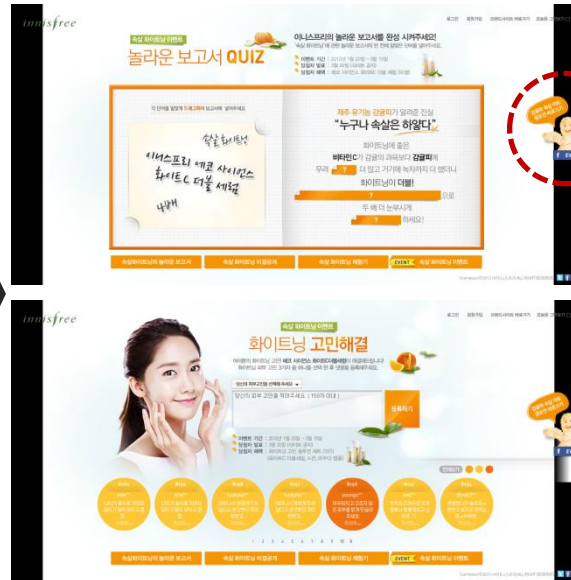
innisfree

속살 화이트닝 이벤트
놀라운 보고서 QUIZ

이니스프리의 놀라운 보고서를 완성 시켜주세요!

제주 유기농 감귤이 알려준 진실
"누구나 속살은 하얗다"

화이트닝에 좋은
비타민C가 감귤의 과육보다 감귤피에
무려 [?] 더 많고 거기에 녹차까지 더 했더니
화이트닝이 더블!
[?] 으로
두 배 더 눈부시게
[?] 하세요!

속살화이트닝
이니스프리 에코 사이언스
화이트C 더블 세럼
4배

속살화이트닝 놀라운 보고서 | 속살 화이트닝 비밀공개 | 속살 화이트닝 체험기 | EVENT 속살 화이트닝 이벤트

innisfree

속살 화이트닝 이벤트
화이트닝 고민해결

당신의 피부 고민을 적어주세요 (150자 이내)
등록하기

속살화이트닝 놀라운 보고서 | 속살 화이트닝 비밀공개 | 속살 화이트닝 체험기 | EVENT 속살 화이트닝 이벤트